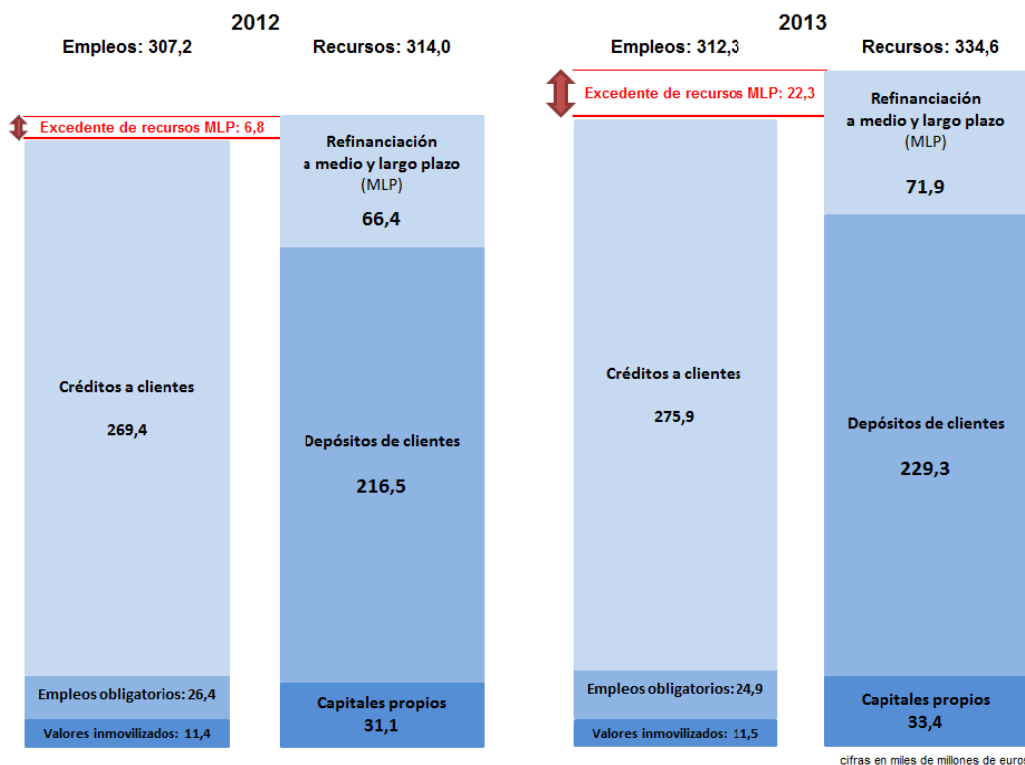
2012

Empleos: 307,2

Recursos: 314,0

Excedente de recursos MLP: 6,8

Refinanciación a medio y largo plazo (MLP)

66,4

Créditos a clientes

269,4

Depósitos de clientes

216,5

Empleos obligatorios: 26,4

Valores inmovilizados: 11,4

Capitales propios

31,1

2013

Empleos: 312,3

Recursos: 334,6

Excedente de recursos MLP: 22,3

Refinanciación a medio y largo plazo (MLP)

71,9

Créditos a clientes

275,9

Depósitos de clientes

229,3

Empleos obligatorios: 24,9

Valores inmovilizados: 11,5

Capitales propios

33,4

cifras en miles de millones de euros